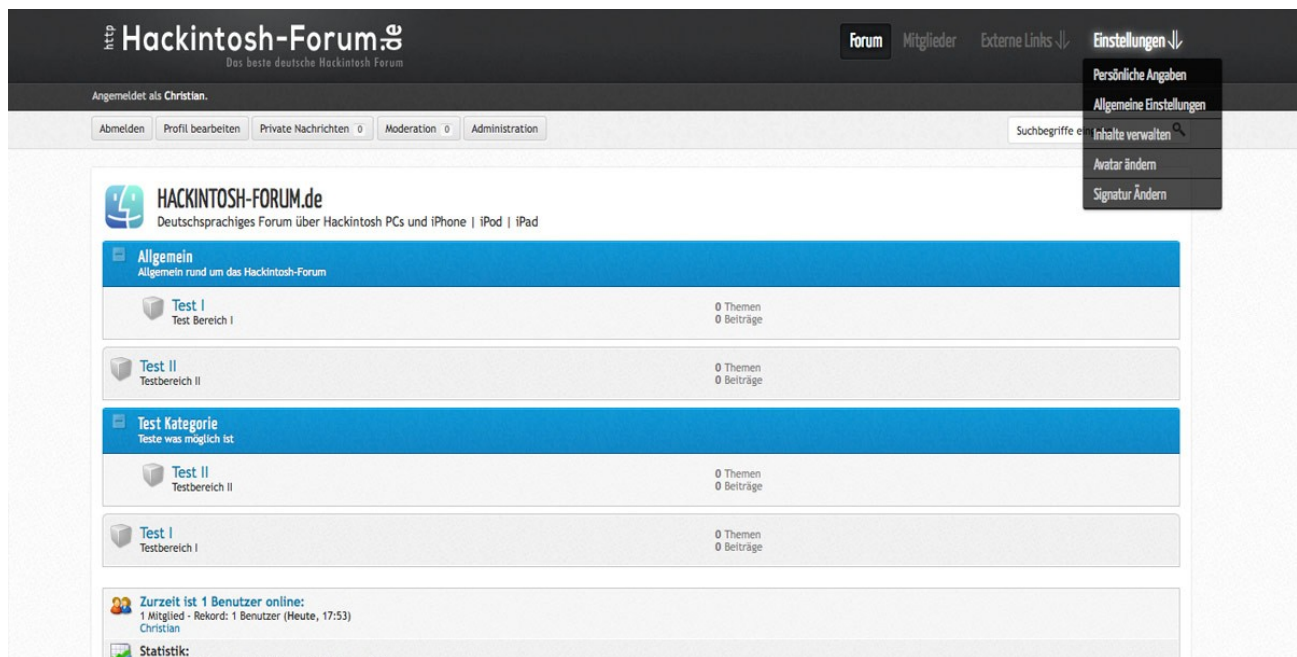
http Hackintosh-Forum.de
Das beste deutsche Hackintosh Forum

Forum Mitglieder Externe Links ⇓ Einstellungen ⇓

Persönliche Angaben
Allgemeine Einstellungen
Inhalte verwalten
Avatar ändern
Signatur Ändern

Angemeldet als Christian.

Abmelden | Profil bearbeiten | Private Nachrichten 0 | Moderation 0 | Administration

Suchbegriffe ei

HACKINTOSH-FORUM.de
Deutschsprachiges Forum über Hackintosh PCs und iPhone | iPod | iPad

Allgemein
Allgemein rund um das Hackintosh-Forum

Test I
Test Bereich I
0 Themen
0 Beiträge

Test II
Testbereich II
0 Themen
0 Beiträge

Test Kategorie
Teste was möglich ist

Test II
Testbereich II
0 Themen
0 Beiträge

Test I
Testbereich I
0 Themen
0 Beiträge

Zurzeit ist 1 Benutzer online:
1 Mitglied - Rekord: 1 Benutzer (Heute, 17:53)
Christian

Statistik: